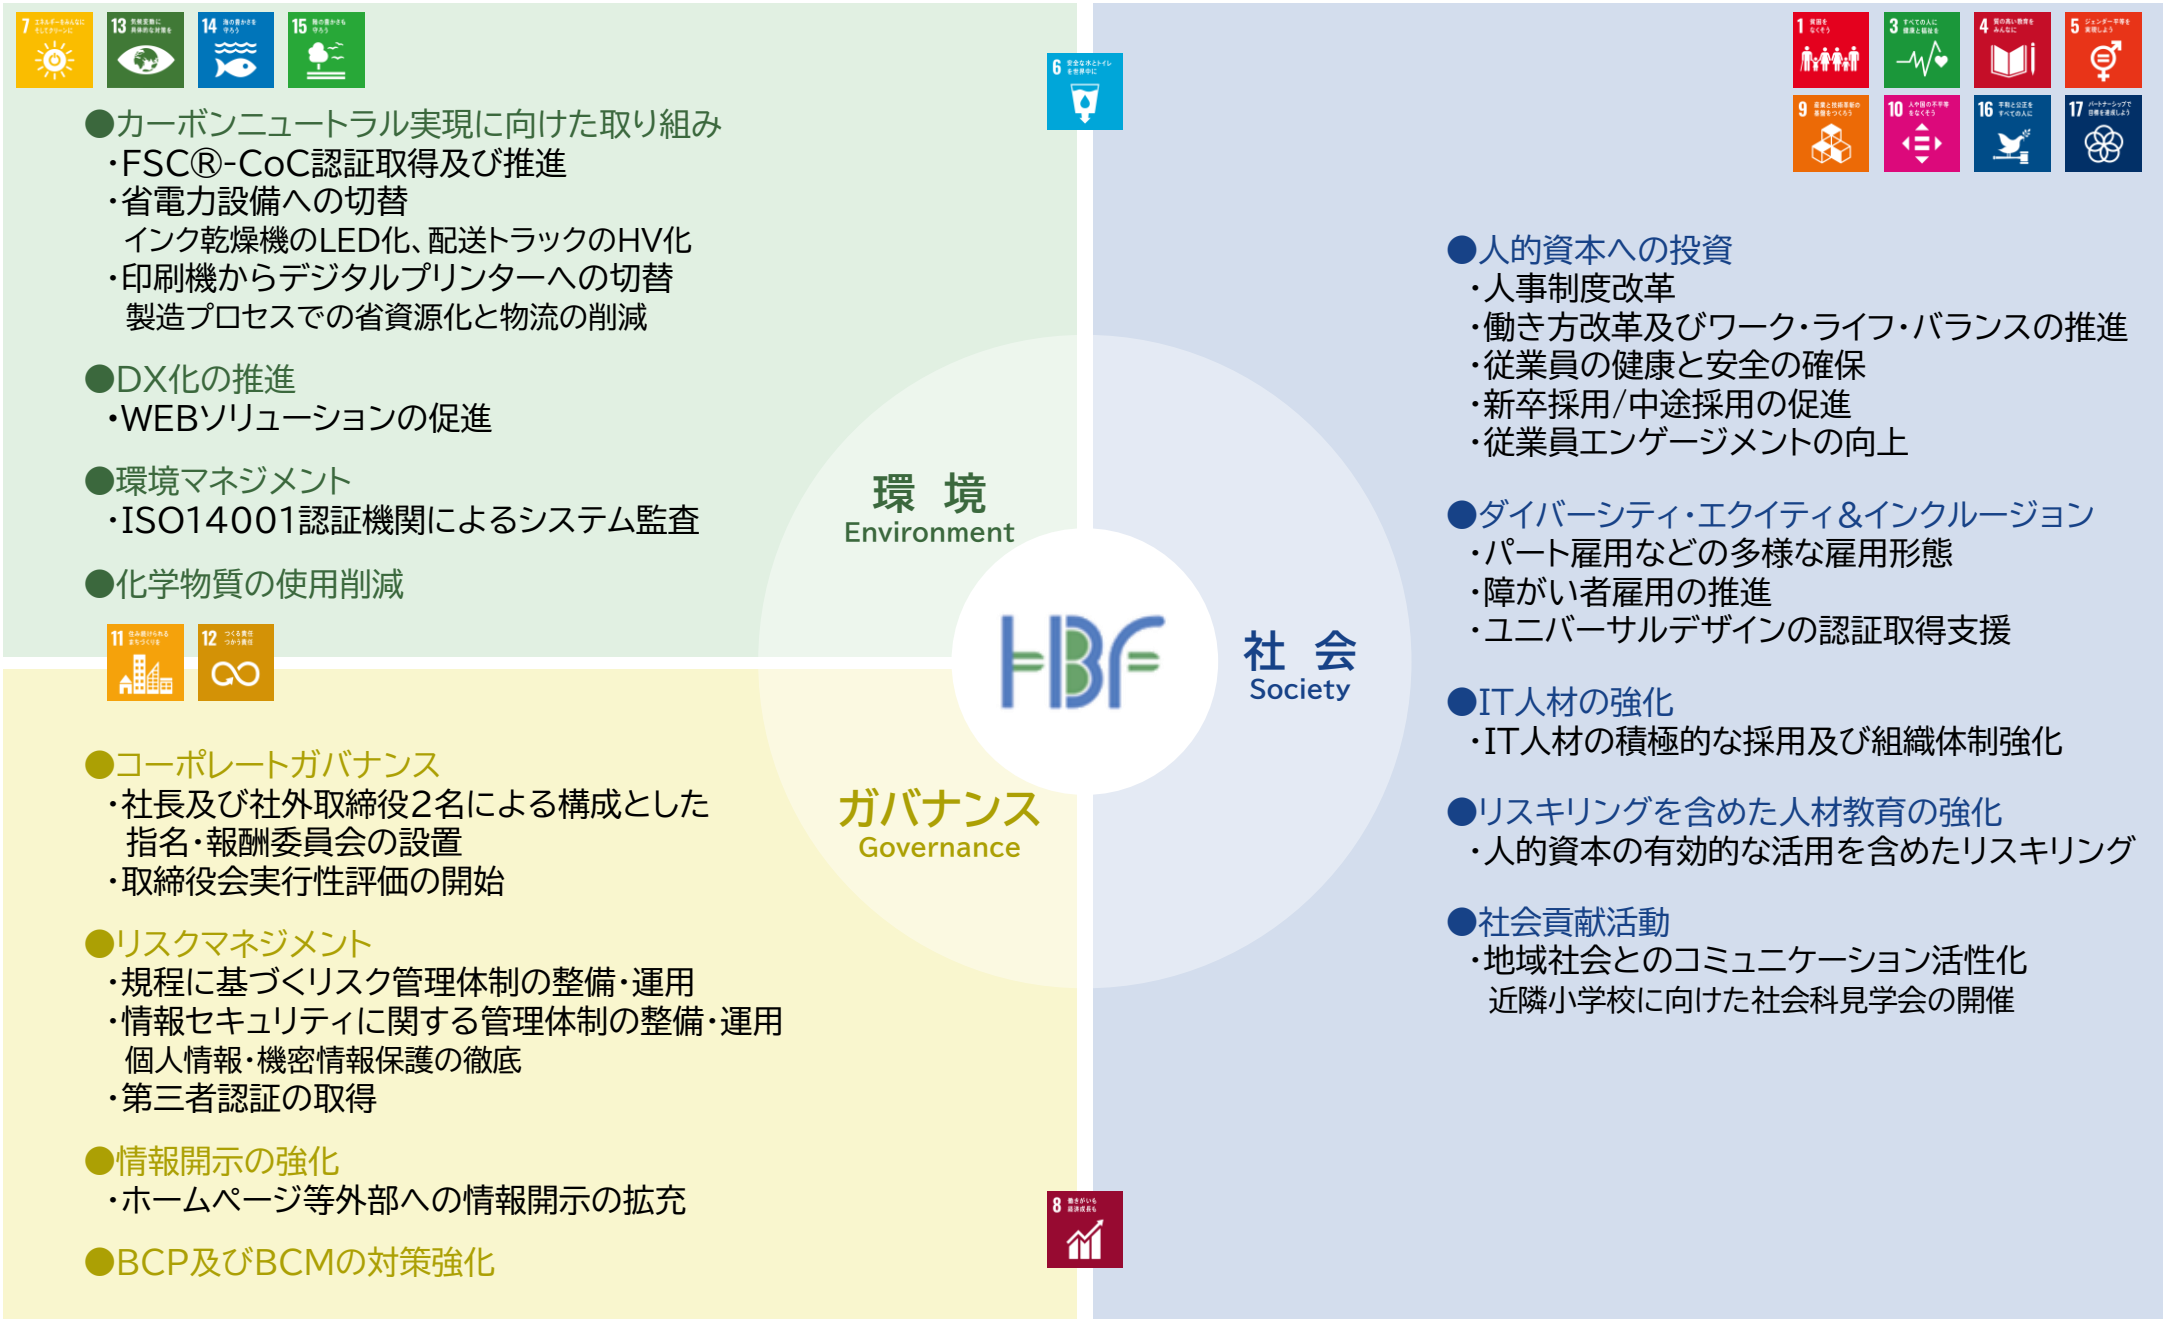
7 13 14 15

6

1 3 4 5
9 10 16 17

●カーボンニュートラル実現に向けた取り組み
・FSC®-CoC認証取得及び推進
・省電力設備への切替
インク乾燥機のLED化、配送トラックのHV化
・印刷機からデジタルプリンターへの切替
製造プロセスでの省資源化と物流の削減

●DX化の推進
・WEBソリューションの促進

●環境マネジメント
・ISO14001認証機関によるシステム監査

●化学物質の使用削減

11 12

環 境
Environment

HBF

社 会
Society

ガバナンス
Governance

●人的資本への投資
・人事制度改革
・働き方改革及びワーク・ライフ・バランスの推進
・従業員の健康と安全の確保
・新卒採用/中途採用の促進
・従業員エンゲージメントの向上

●ダイバーシティ・エクイティ&インクルージョン
・パート雇用などの多様な雇用形態
・障がい者雇用の推進
・ユニバーサルデザインの認証取得支援

●IT人材の強化
・IT人材の積極的な採用及び組織体制強化

●リスキリングを含めた人材教育の強化
・人的資本の有効的な活用を含めたリスキリング

●社会貢献活動
・地域社会とのコミュニケーション活性化
近隣小学校に向けた社会科見学会の開催

●コーポレートガバナンス
・社長及び社外取締役2名による構成とした指名・報酬委員会の設置
・取締役会実行性評価の開始

●リスクマネジメント
・規程に基づくリスク管理体制の整備・運用
・情報セキュリティに関する管理体制の整備・運用
個人情報・機密情報保護の徹底
・第三者認証の取得

●情報開示の強化
・ホームページ等外部への情報開示の拡充

●BCP及びBCMの対策強化

8